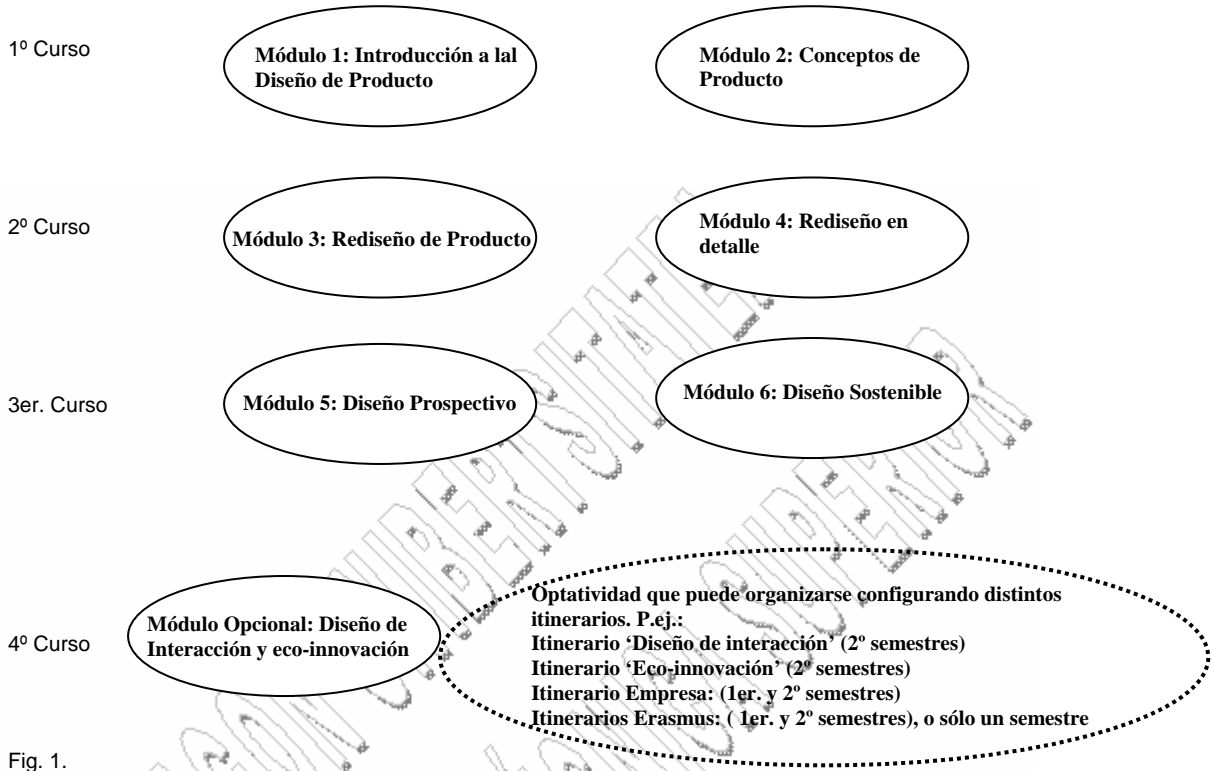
1º Curso

Módulo 1: Introducción a lal Diseño de Producto

Módulo 2: Conceptos de Producto

2º Curso

Módulo 3: Rediseño de Producto

Módulo 4: Rediseño en detalle

3er. Curso

Módulo 5: Diseño Prospectivo

Módulo 6: Diseño Sostenible

4º Curso

Módulo Opcional: Diseño de Interacción y eco-innovación

Optatividad que puede organizarse configurando distintos itinerarios. P.ej.:
Itinerario 'Diseño de interacción' (2º semestres)
Itinerario 'Eco-innovación' (2º semestres)
Itinerario Empresa: (1er. y 2º semestres)
Itinerarios Erasmus: ( 1er. y 2º semestres), o sólo un semestre

Fig. 1.